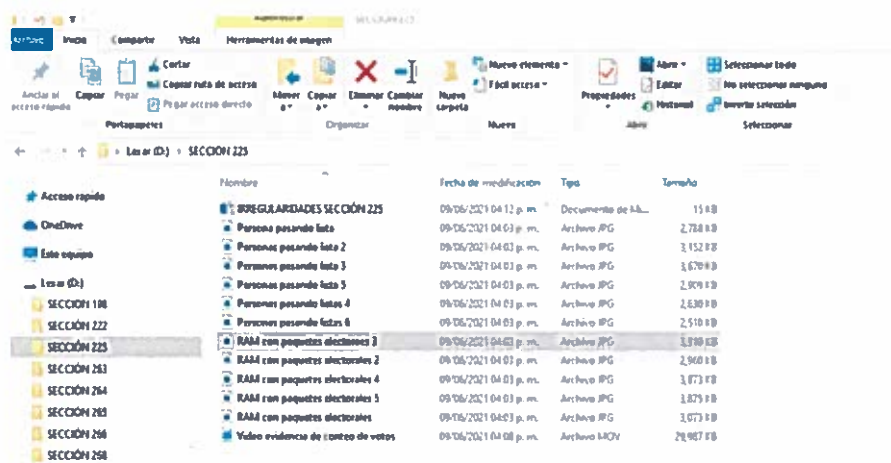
Archivo Inicio Compartir Vista Herramientas de imagen SECCIÓN 225

Anclar al acceso rápido Copiar Pegar Cortar Copiar ruta de acceso Pegar acceso directo
Portapapeles
Mover a Copiar a Eliminar Cambiar nombre
Organizar
Nueva carpeta Nuevo elemento Fácil acceso
Nuevo
Propiedades Abrir Editar Historial
Abrir
Seleccionar todo No seleccionar ninguno Invertir selección
Seleccionar

Lexar (D:) > SECCIÓN 225

Acceso rápido
OneDrive
Este equipo
Lexar (D:)
SECCIÓN 108
SECCIÓN 222
SECCIÓN 225
SECCIÓN 263
SECCIÓN 264
SECCIÓN 265
SECCIÓN 266
SECCIÓN 268

| Nombre | Fecha de modificación | Tipo | Tamaño |
|---|---|---|---|
| IRREGULARIDADES SECCIÓN 225 | 09/06/2021 04:12 p. m. | Documento de Mi... | 15 KB |
| Personas pasando lista | 09/06/2021 04:03 p. m. | Archivo JPG | 2,784 KB |
| Personas pasando lista 2 | 09/06/2021 04:03 p. m. | Archivo JPG | 3,152 KB |
| Personas pasando lista 3 | 09/06/2021 04:03 p. m. | Archivo JPG | 3,679 KB |
| Personas pasando lista 5 | 09/06/2021 04:03 p. m. | Archivo JPG | 2,909 KB |
| Personas pasando listas 4 | 09/06/2021 04:03 p. m. | Archivo JPG | 2,630 KB |
| Personas pasando listas 6 | 09/06/2021 04:03 p. m. | Archivo JPG | 2,510 KB |
| RAM con paquetes electorales 3 | 09/06/2021 04:03 p. m. | Archivo JPG | 3,510 KB |
| RAM con paquetes electorales 2 | 09/06/2021 04:03 p. m. | Archivo JPG | 2,960 KB |
| RAM con paquetes electorales 4 | 09/06/2021 04:03 p. m. | Archivo JPG | 3,873 KB |
| RAM con paquetes electorales 5 | 09/06/2021 04:03 p. m. | Archivo JPG | 3,875 KB |
| RAM con paquetes electorales | 09/06/2021 04:03 p. m. | Archivo JPG | 3,073 KB |
| Video evidencia de conteo de votos | 09/06/2021 04:08 p. m. | Archivo MOV | 29,987 KB |